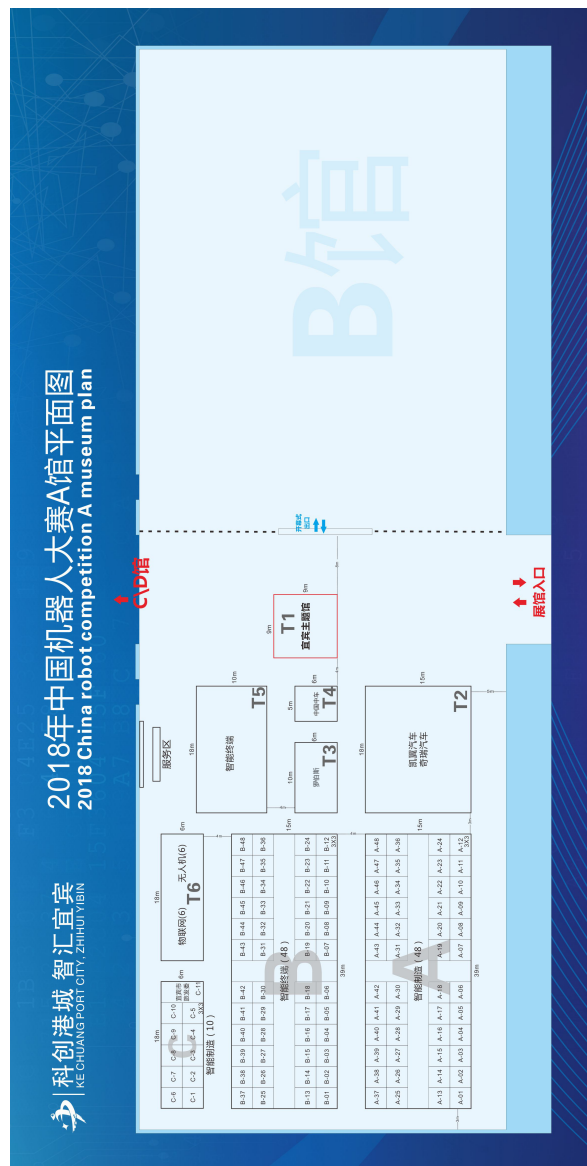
科创港城 智汇宜宾
KE CHUANG PORT CITY, ZHIHUI YIBIN

2018年中国机器人大赛A馆平面图
2018 China robot competition A museum plan

B馆

C\D馆

展馆入口

T1
宜宾主题馆

T2
凯翼汽车
奇瑞汽车

T3
罗伯斯

T4
中国中车

T5
智能终端

T6
物联网(6)
无人机(6)

服务区

智能制造（10）

C-1 C-2 C-3 C-4 C-5 C-6 C-7 C-8 C-9 C-10 C-11

智能终端（48）

B-01 B-02 B-03 B-04 B-05 B-06 B-07 B-08 B-09 B-10 B-11 B-12
B-13 B-14 B-15 B-16 B-17 B-18 B-19 B-20 B-21 B-22 B-23 B-24
B-25 B-26 B-27 B-28 B-29 B-30 B-31 B-32 B-33 B-34 B-35 B-36
B-37 B-38 B-39 B-40 B-41 B-42 B-43 B-44 B-45 B-46 B-47 B-48

智能制造（48）

A-01 A-02 A-03 A-04 A-05 A-06 A-07 A-08 A-09 A-10 A-11 A-12
A-13 A-14 A-15 A-16 A-17 A-18 A-19 A-20 A-21 A-22 A-23 A-24
A-25 A-26 A-27 A-28 A-29 A-30 A-31 A-32 A-33 A-34 A-35 A-36
A-37 A-38 A-39 A-40 A-41 A-42 A-43 A-44 A-45 A-46 A-47 A-48

18m 6m 9m 10m 15m 39m 3X3